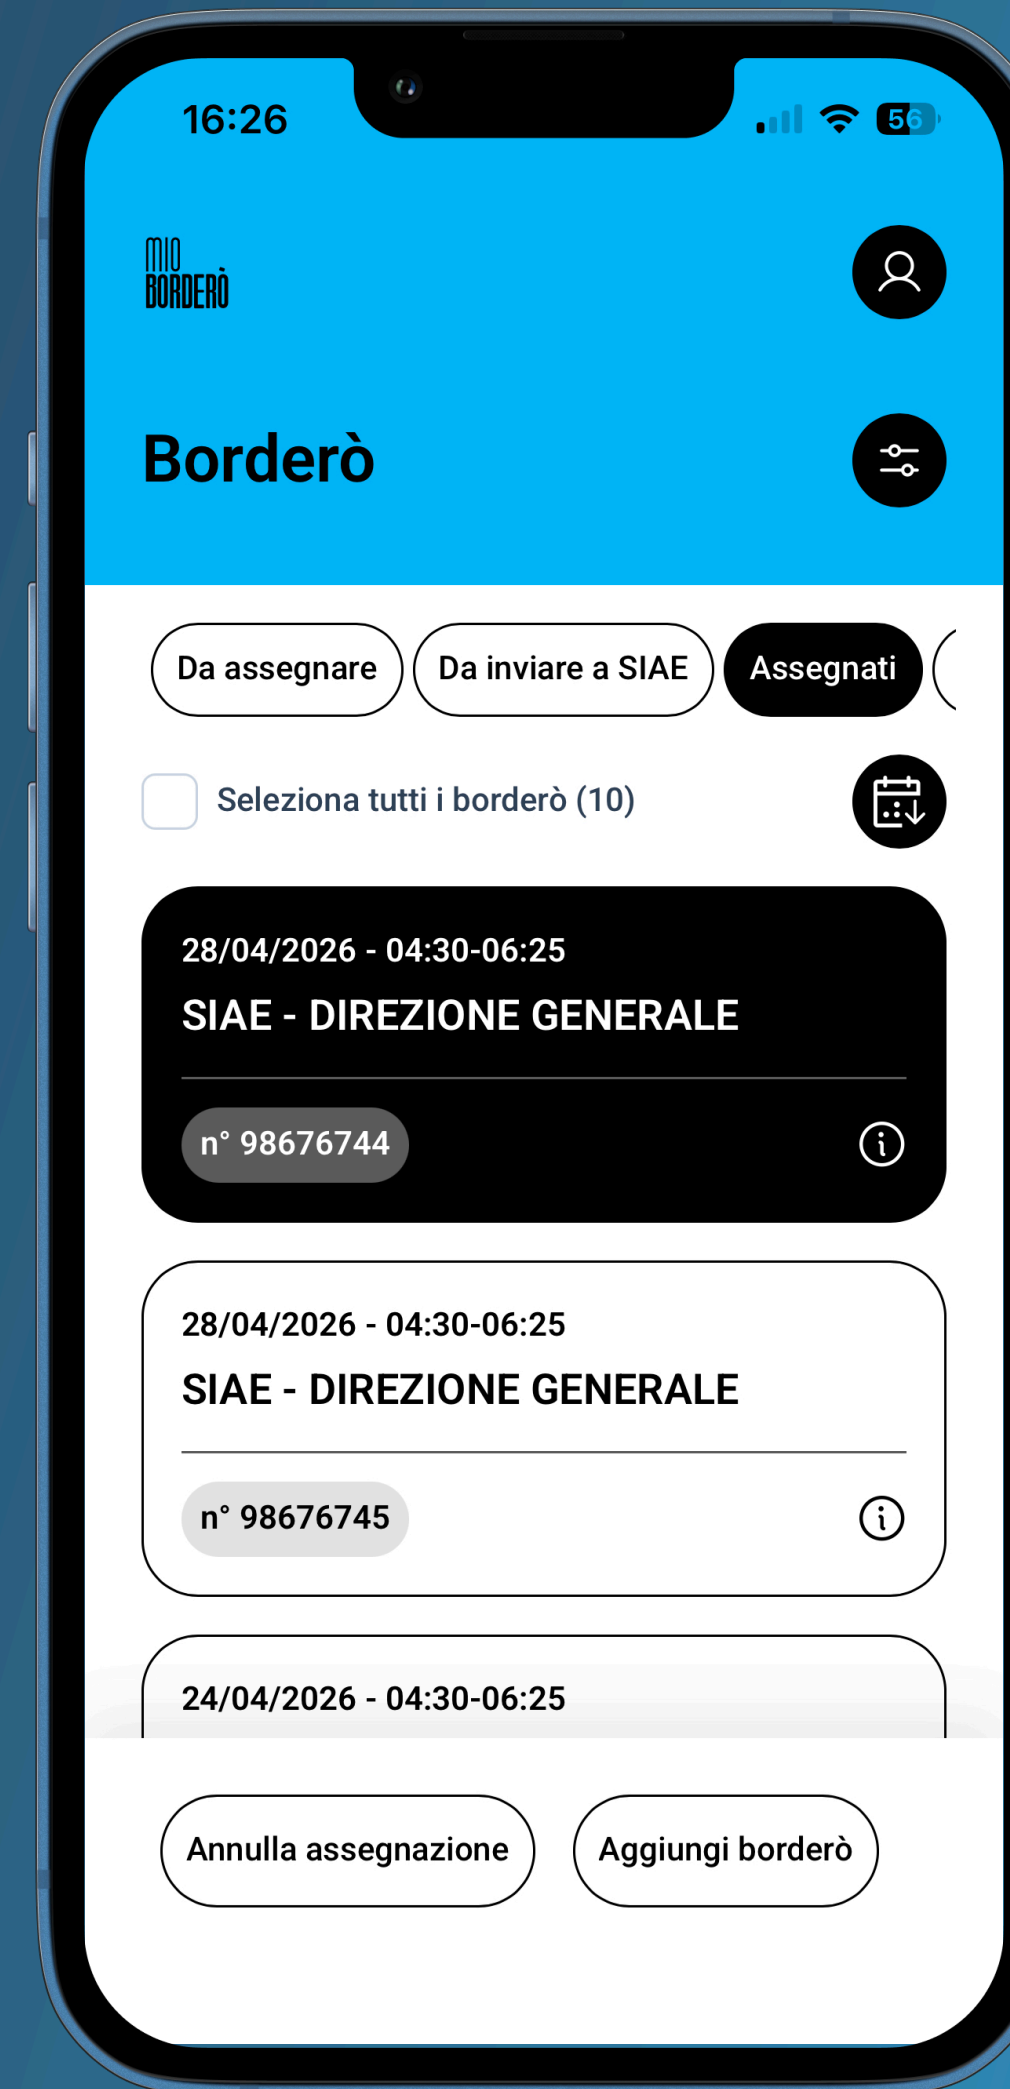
16:26

56

MIO BORDERÒ

Borderò

Da assegnare

Da inviare a SIAE

Assegnati

Seleziona tutti i borderò (10)

28/04/2026 - 04:30-06:25

SIAE - DIREZIONE GENERALE

n° 98676744

28/04/2026 - 04:30-06:25

SIAE - DIREZIONE GENERALE

n° 98676745

24/04/2026 - 04:30-06:25

Annulla assegnazione

Aggiungi borderò